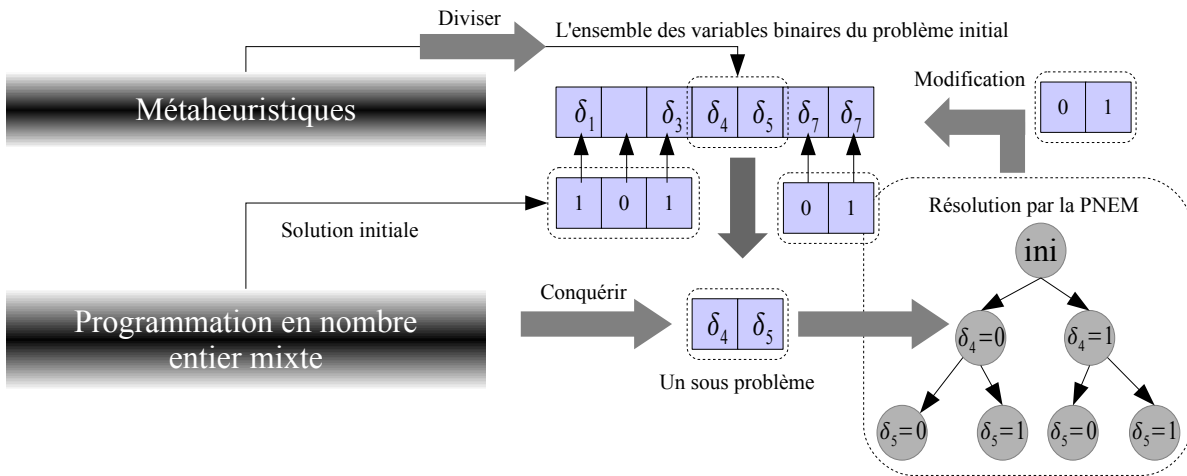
Diviser

L'ensemble des variables binaires du problème initial

Métaheuristiques

$\delta_1$ | | $\delta_3$ | $\delta_4$ | $\delta_5$ | $\delta_7$ | $\delta_7$

Modification

0 | 1

1 | 0 | 1

0 | 1

Solution initiale

Résolution par la PNEM

ini

Conquérir

$\delta_4$ | $\delta_5$

Programmation en nombre entier mixte

Un sous problème

$\delta_4=0$

$\delta_4=1$

$\delta_5=0$

$\delta_5=1$

$\delta_5=0$

$\delta_5=1$